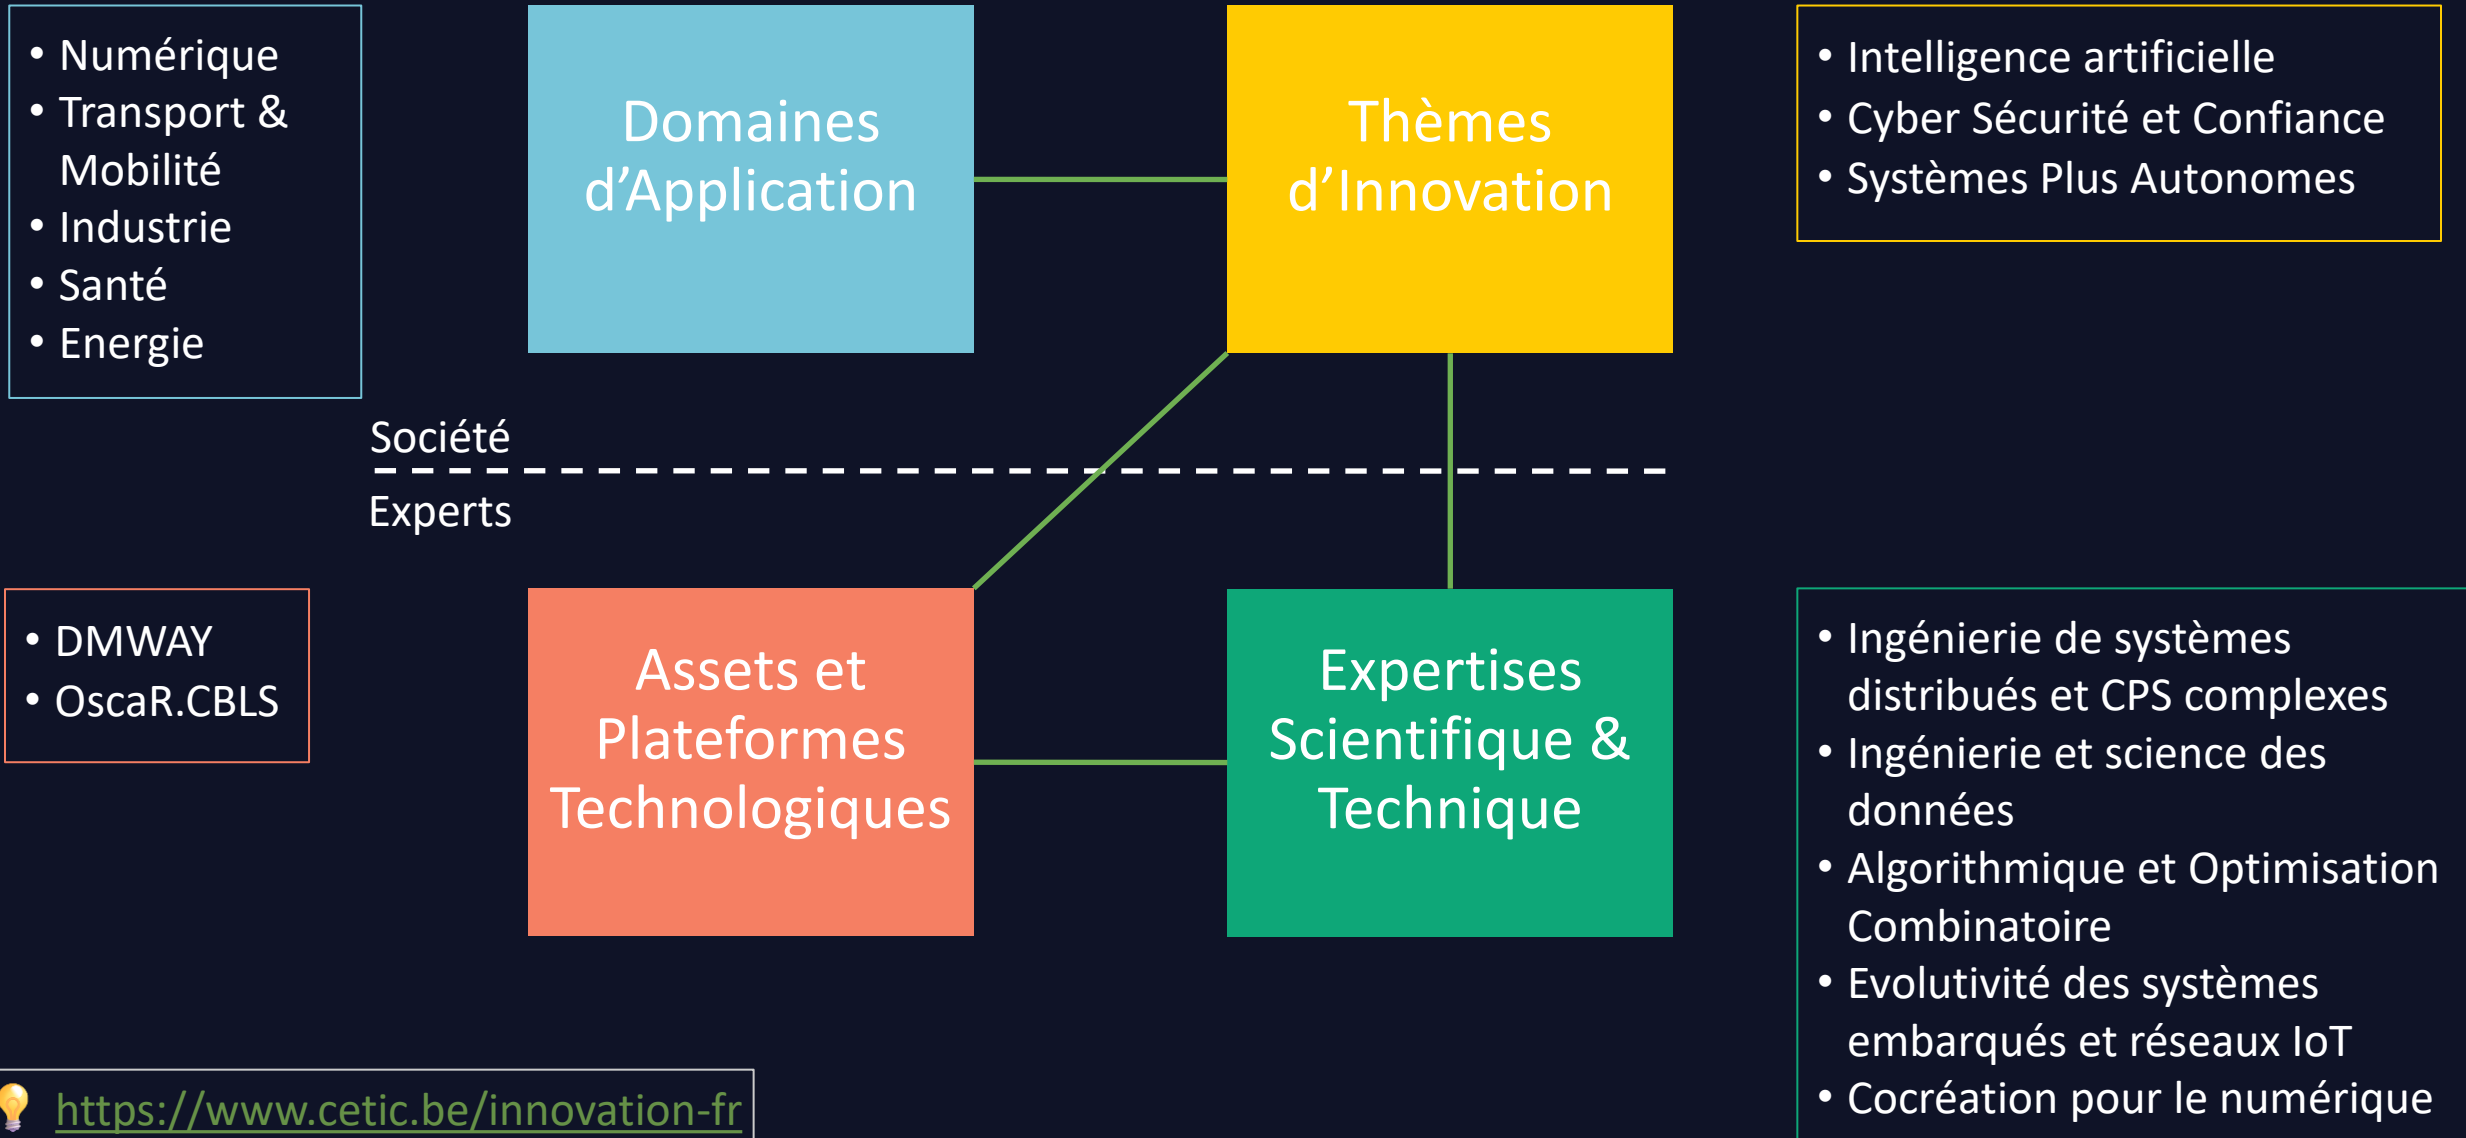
• Numérique
• Transport & Mobilité
• Industrie
• Santé
• Energie

Domaines d’Application

Thèmes d’Innovation

• Intelligence artificielle
• Cyber Sécurité et Confiance
• Systèmes Plus Autonomes

Société

Experts

• DMWAY
• OscaR.CBLS

Assets et Plateformes Technologiques

Expertises Scientifique & Technique

• Ingénierie de systèmes distribués et CPS complexes
• Ingénierie et science des données
• Algorithmique et Optimisation Combinatoire
• Evolutivité des systèmes embarqués et réseaux IoT
• Cocréation pour le numérique

https://www.cetic.be/innovation-fr